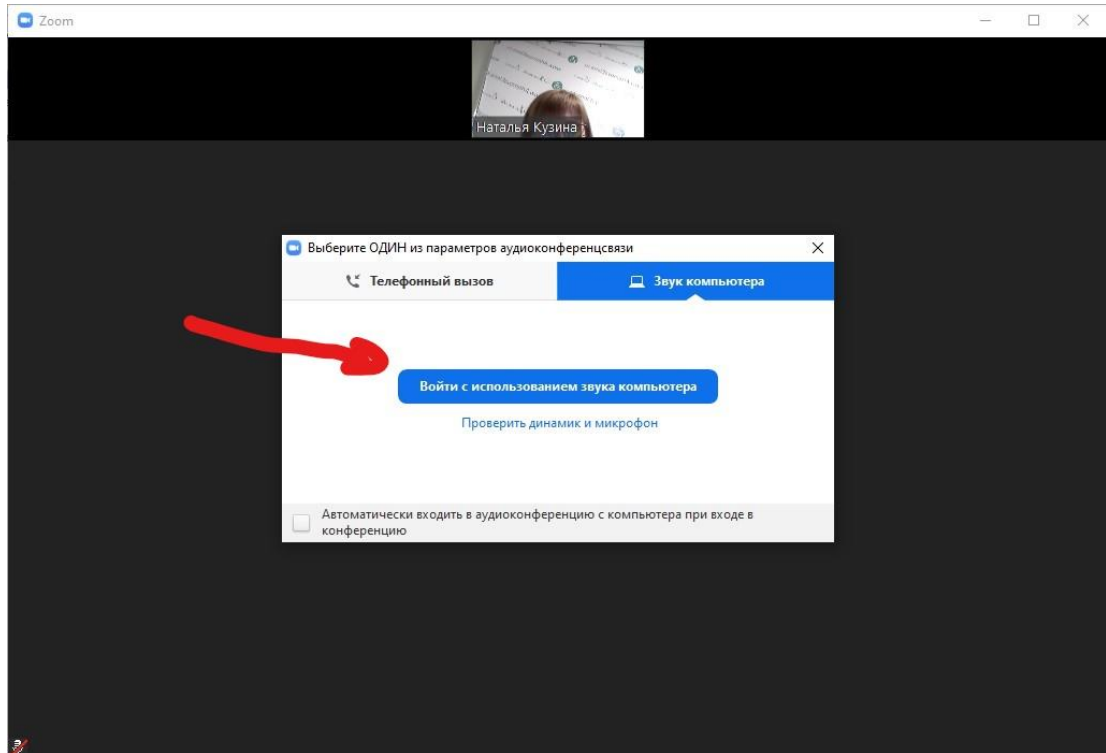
Zoom

Наталья Кузина

Выберите ОДИН из параметров аудиоконференцсвязи

Телефонный вызов

Звук компьютера

Войти с использованием звука компьютера

Проверить динамик и микрофон

Автоматически входить в аудиоконференцию с компьютера при входе в конференцию